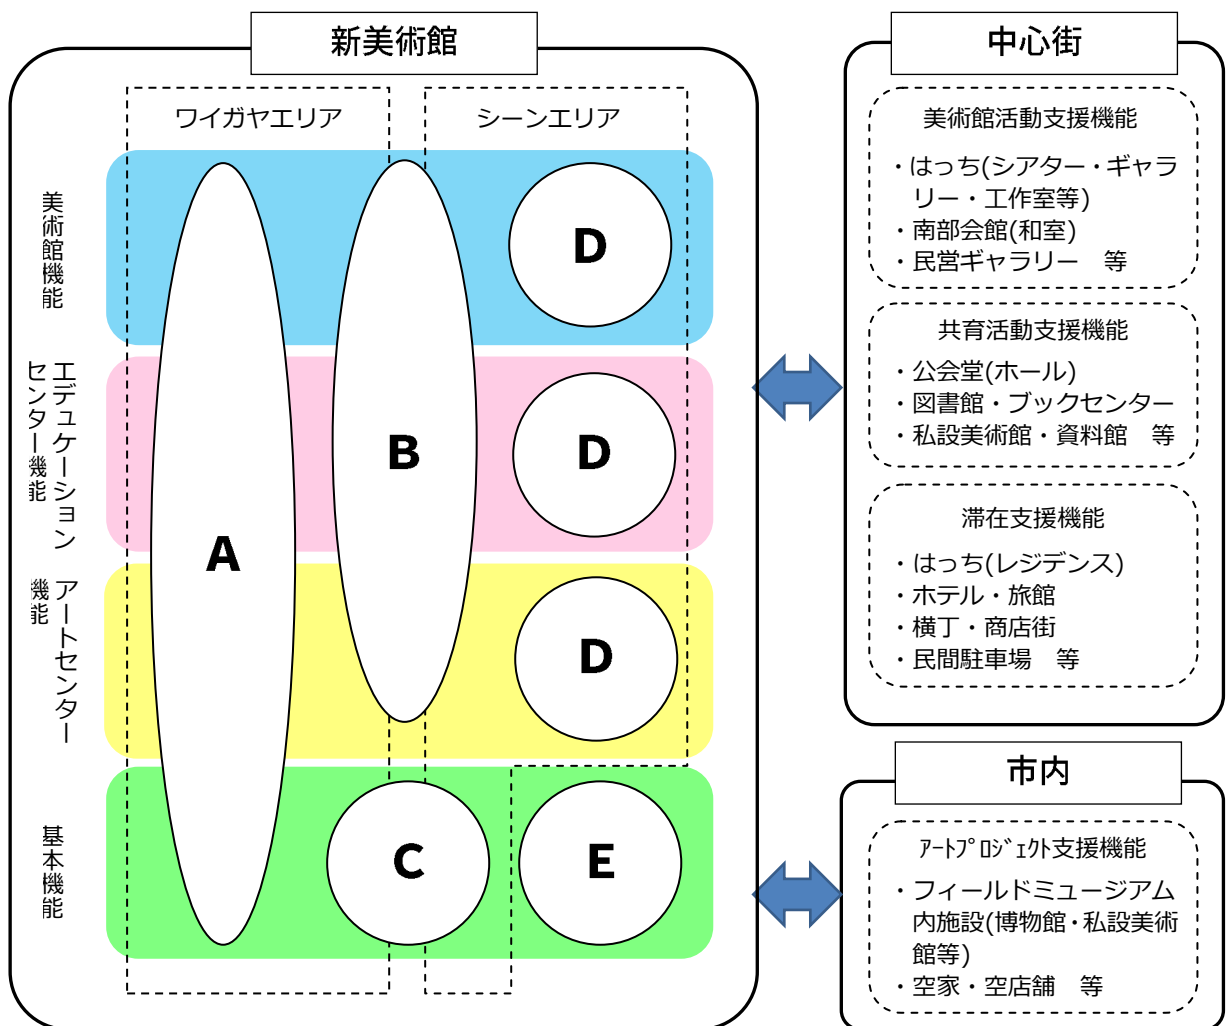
新美術館

ワイガヤエリア

シーンエリア

美術館機能

エデュケーションセンター機能

アートセンター機能

基本機能

A

B

C

D

D

D

E

中心街

美術館活動支援機能

・はっち(シアター・ギャラリー・工作室等)
・南部会館(和室)
・民営ギャラリー　等

共育活動支援機能

・公会堂(ホール)
・図書館・ブックセンター
・私設美術館・資料館　等

滞在支援機能

・はっち(レジデンス)
・ホテル・旅館
・横丁・商店街
・民間駐車場　等

市内

ｱｰﾄﾌﾟﾛｼﾞｪｸﾄ支援機能

・フィールドミュージアム内施設(博物館・私設美術館等)
・空家・空店舗　等